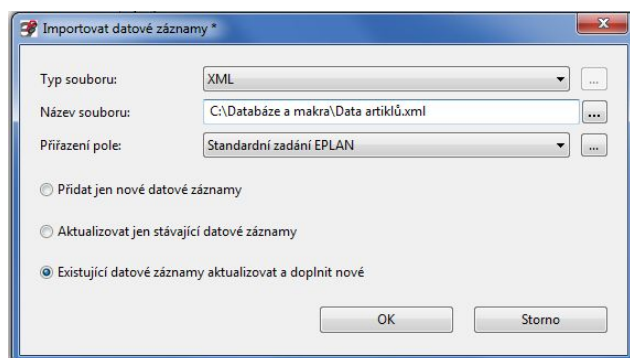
Importovat datové záznamy *

Typ souboru: XML ...

Název souboru: C:\Databáze a makra\Data artiklů.xml ...

Přiřazení pole: Standardní zadání EPLAN ...

Přidat jen nové datové záznamy

Aktualizovat jen stávající datové záznamy

Existující datové záznamy aktualizovat a doplnit nové

OK Storno